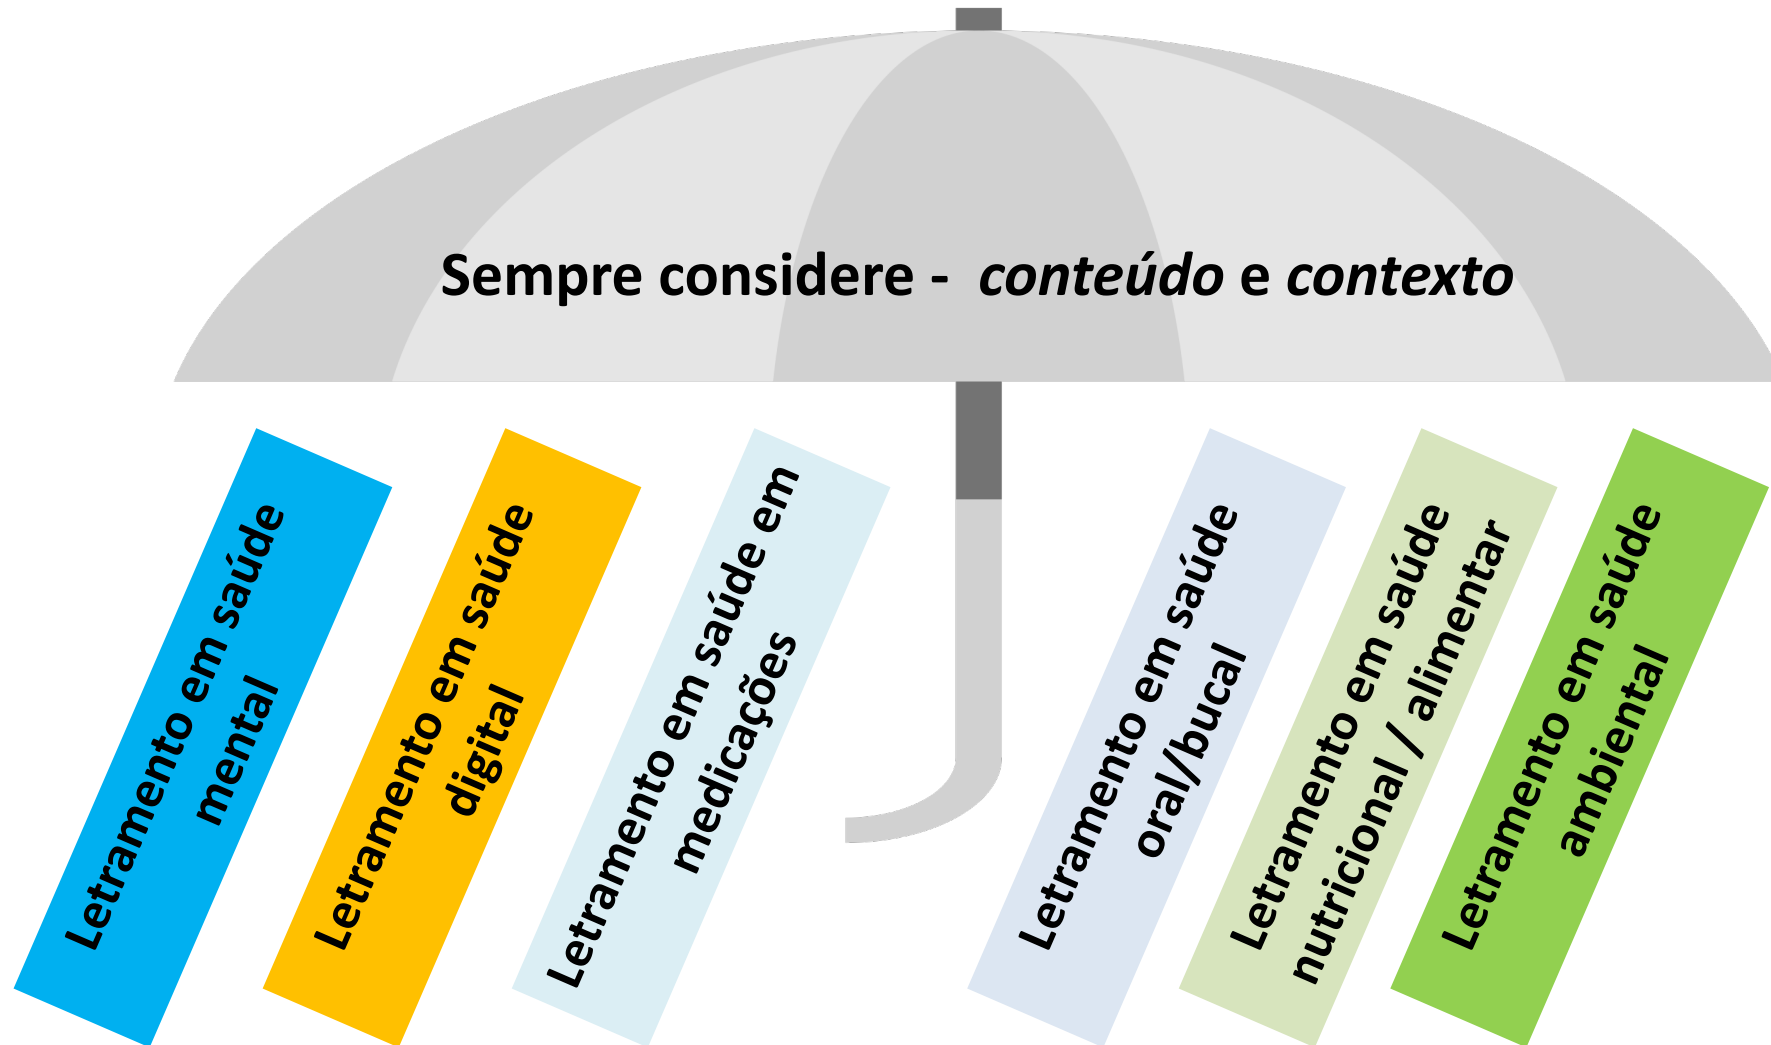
Sempre considere - *conteúdo* e *contexto*

Letramento em saúde mental

Letramento em saúde digital

Letramento em saúde em medicações

Letramento em saúde oral/bucal

Letramento em saúde nutricional / alimentar

Letramento em saúde ambiental